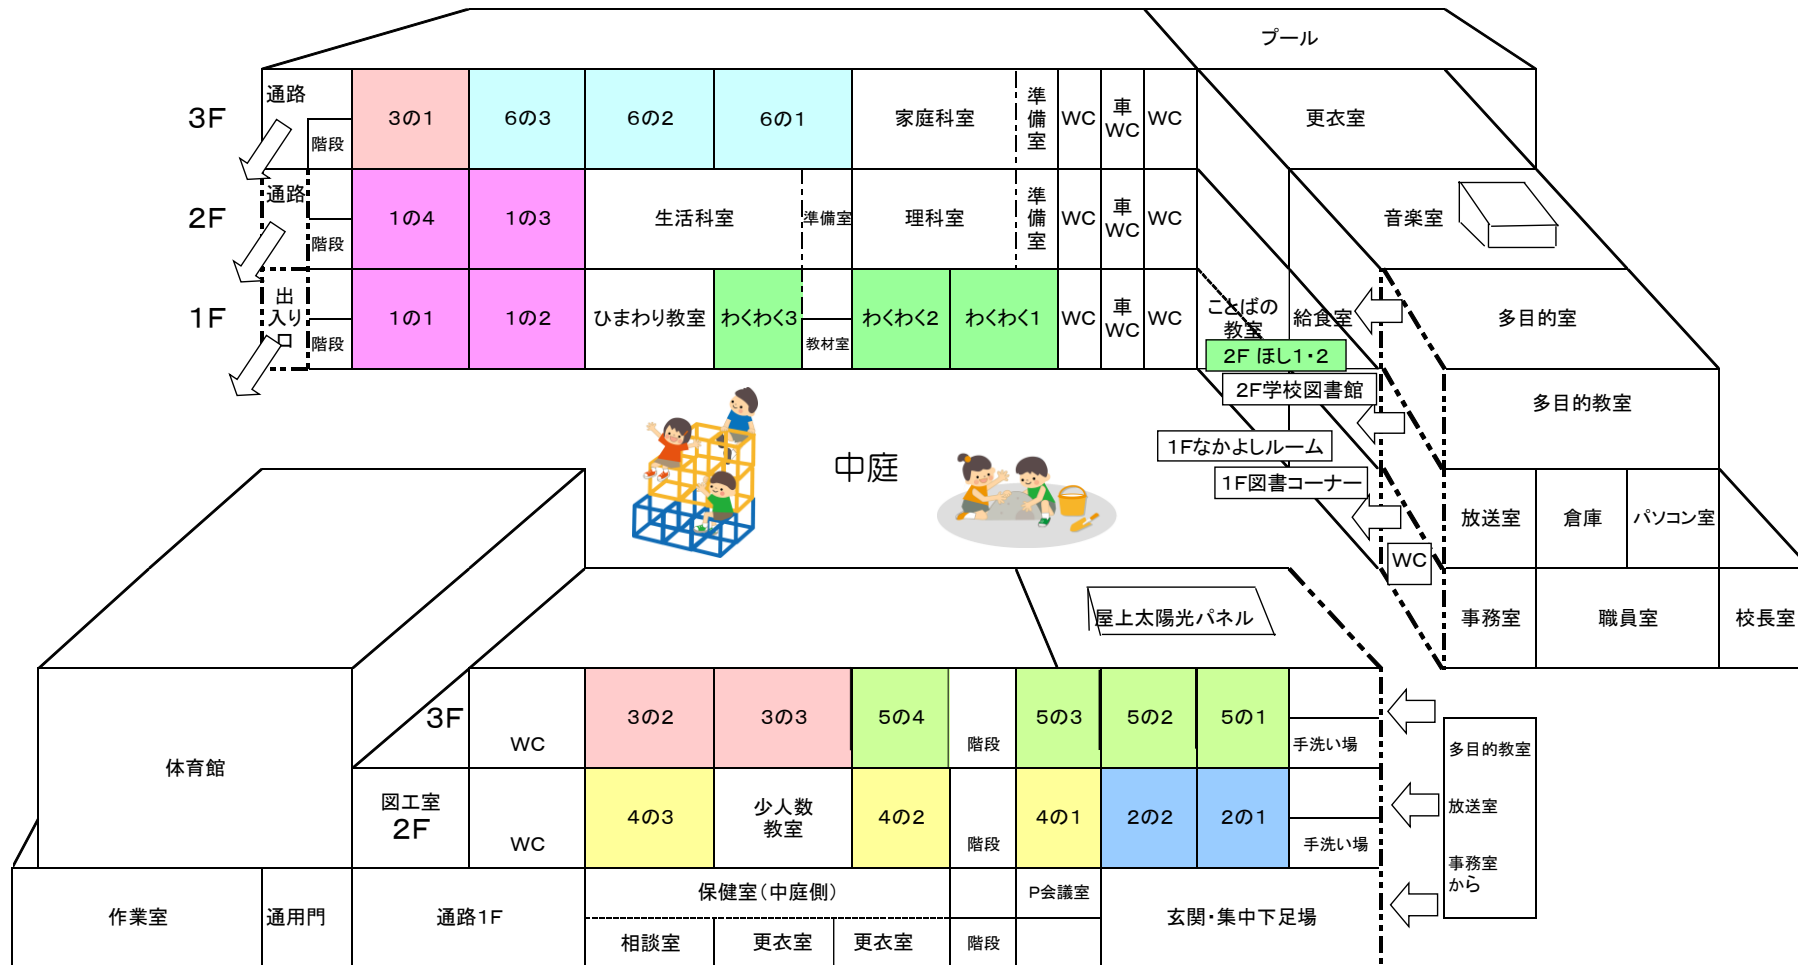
プール

3F
通路
階段
3の1
6の3
6の2
6の1
家庭科室
準備室
WC
車WC
WC
更衣室

2F
通路
階段
1の4
1の3
生活科室
準備室
理科室
準備室
WC
車WC
WC
音楽室

1F
出入り口
階段
1の1
1の2
ひまわり教室
わくわく3
教材室
わくわく2
わくわく1
WC
車WC
WC
ことばの教室
給食室
多目的室
2F ほし1・2
2F学校図書館
多目的教室
1Fなかよしルーム
1F図書コーナー
中庭
放送室
倉庫
パソコン室
WC
事務室
職員室
校長室
屋上太陽光パネル

体育館
3F
WC
3の2
3の3
5の4
階段
5の3
5の2
5の1
手洗い場
多目的教室
放送室
事務室から
図工室
2F
WC
4の3
少人数教室
4の2
階段
4の1
2の2
2の1
手洗い場
作業室
通用門
通路1F
保健室（中庭側）
P会議室
玄関・集中下足場
相談室
更衣室
更衣室
階段